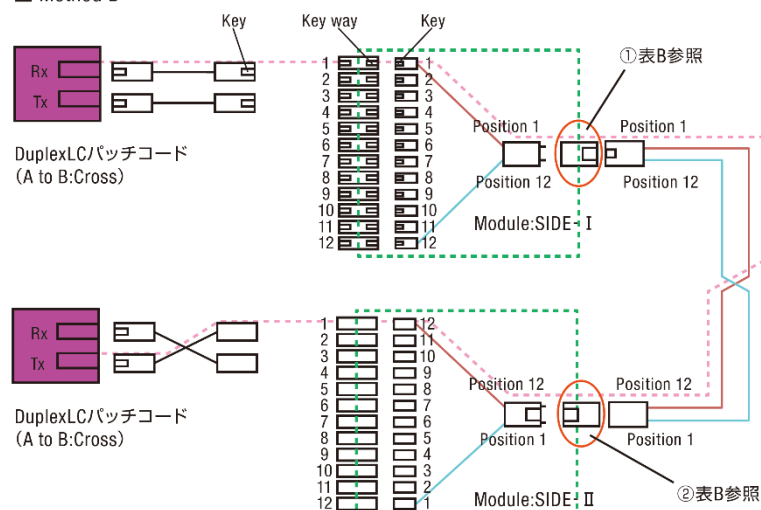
Method B

Key
Key way
Key
①表B参照
Rx
Tx
1 2 3 4 5 6 7 8 9 10 11 12
1 2 3 4 5 6 7 8 9 10 11 12
Position 1
Position 12
Position 1
Position 12
DuplexLCパッチコード
(A to B:Cross)
Module:SIDE-Ⅰ

Rx
Tx
1 2 3 4 5 6 7 8 9 10 11 12
12 11 10 9 8 7 6 5 4 3 2 1
Position 12
Position 1
Position 12
Position 1
DuplexLCパッチコード
(A to B:Cross)
Module:SIDE-Ⅱ
②表B参照